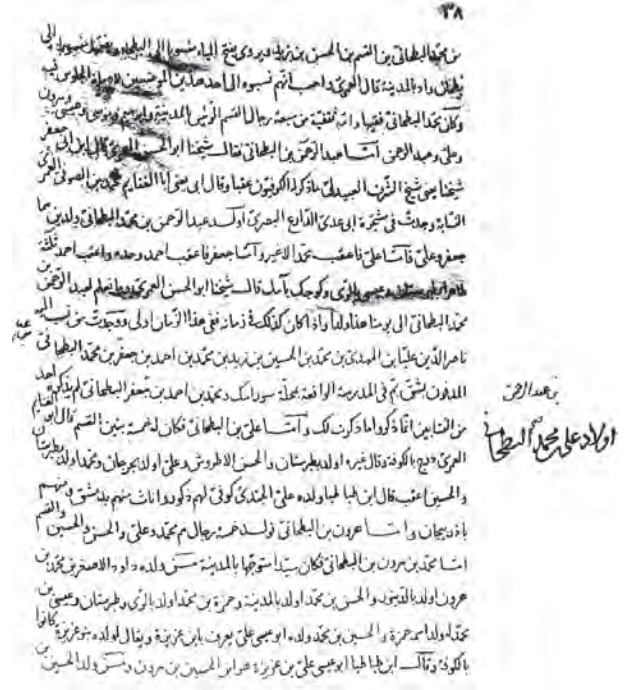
٣٨

من محمد البطحاني بن القسم بن الحسن بن زيد بن الحسن بن علي بن ابي طالب منسوب الى البطحا وقيل منسوبا الى بطحان واد المدينة قال العمري واصحابنا ينسبونه الى هذا بن الحسين الاول والجمهور فيه وكان محمد البطحاني فقيها وانه تعقبه من سبعة رجال القسم الرئيس بالمدينة وابراهيم وموسى وعيسى وهرون وعلي وعبد الرحمن اما عبد الرحمن بن البطحاني قال شيخنا ابو الحسن العمري كان له ابو جعفر شيخنا ابو نصر البخاري العبيدلي ما ذكره الكوفيون عنه وانا ابي حول العنايم الحسيني الصوفي العمري النسابة وجدت في شجرة ابن عدي الزابع البصري اولد عبد الرحمن بن محمد البطحاني والدين بها جعفر وعلي فاما علي فاعقب محمد الاخير واما جعفر فاعقب احمد وحده واعقب احمد ثلثة طاهر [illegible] وعيسى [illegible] وكوكب بآمد قال شيخنا ابو الحسن العمري وبطن ينتسبون لعبد الرحمن بن محمد البطحاني الى يومنا هذا ولا ادرى اكان كذلك في زمانه فقد بقي الزمان او لي ووجدت خط ابي الغنايم ناصر الدين عقيل بن المهدي بن محمد بن الحسين بن زيد بن محمد بن احمد بن جعفر بن محمد البطحاني المدفون بدمشق ثم في المدرسة الزاهرة بمحلة سور المسك ومحمد بن احمد بن جعفر البطحاني لم يذكر له احد من النسابين اتفاقا ذكره اولا ذكرت لك واما علي بن البطحاني فكان له خمسة بنين القسم قال ابن العمري درج بالكوفة وقال غيره له ولد بطبرستان والحسن الاطروش وعلي وابو الحجربجان ومحمد وله بطبرستان والحسين اعقب قال ابن طباطبا وله علي المجدي كوفي لهم اولاد اناث منهم بدمشق ومنهم باذربيجان واما هرون بن البطحاني فولد خمسة رجال محمد وعلي والحسن والحسين والقسم اما محمد بن هرون بن البطحاني فكان سيدا شوجها بالمدينة مستر ولده داود والاصغر بن محمد بن هرون اولد الديبوري والحسن بن محمد اولد بالمدينة وحمزة بن محمد اولد بالري وطبرستان وعيسى بن محمد اولد احمد وحمزة والحسين بن محمد وله ابو يحيى علي يعرف بابن عزيزة ويقال لولده بنو عزيزة كانوا بالكوفة وقال ابن طباطبا ابو يحيى علي بن عزيزة هو ابن الحسين بن هرون ومستر ولد الحسين

بن عبد الرحمن
اولاد علي بن محمد البطحاني